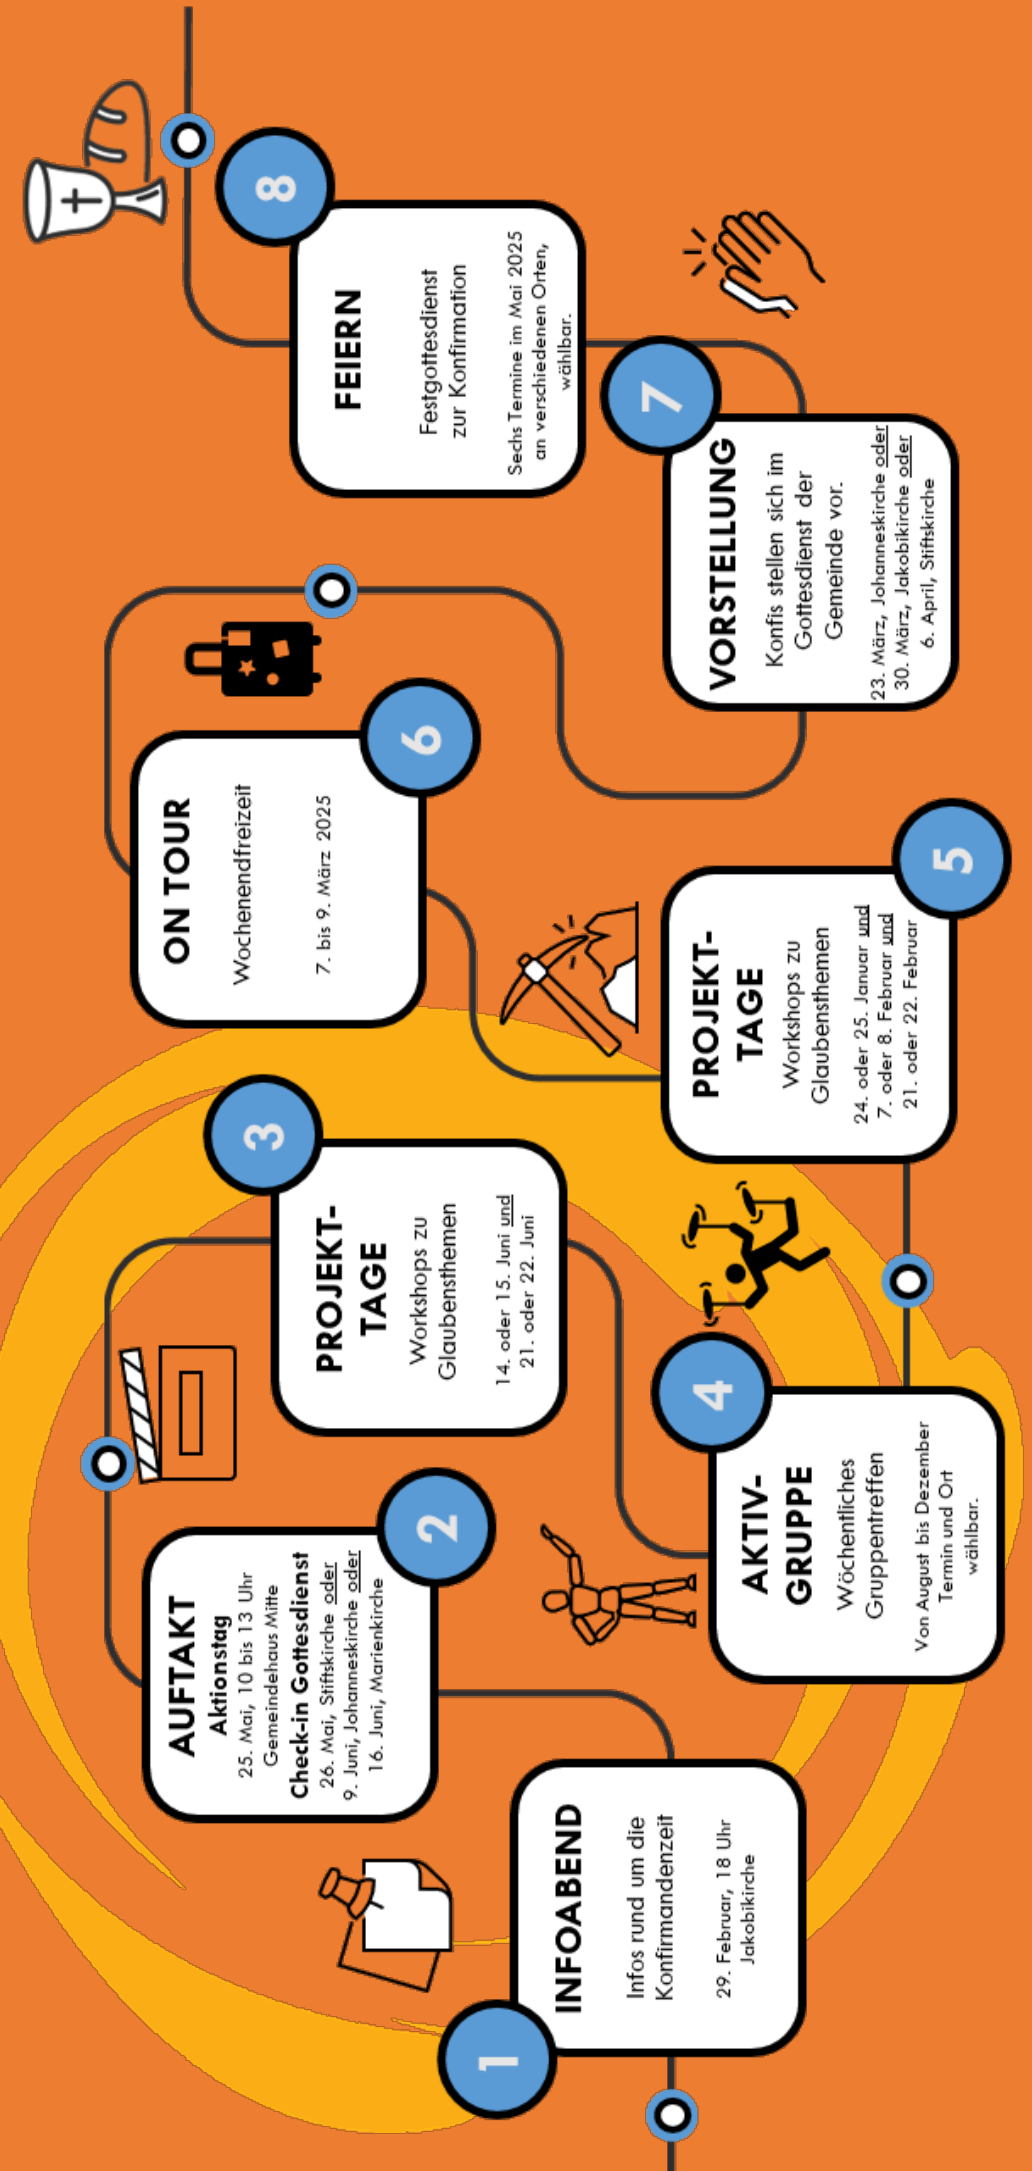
1

INFOABEND

Infos rund um die Konfirmandenzeit

29. Februar, 18 Uhr Jakobikirche

2

AUFTAKT

Aktionstag

25. Mai, 10 bis 13 Uhr Gemeindehaus Mitte

Check-in Gottesdienst

26. Mai, Stiftskirche oder 9. Juni, Johanneskirche oder 16. Juni, Marienkirche

3

PROJEKT-TAGE

Workshops zu Glaubensthemen

14. oder 15. Juni und 21. oder 22. Juni

4

AKTIV-GRUPPE

Wöchentliches Gruppentreffen

Von August bis Dezember Termin und Ort wählbar.

5

PROJEKT-TAGE

Workshops zu Glaubensthemen

24. oder 25. Januar und 7. oder 8. Februar und 21. oder 22. Februar

6

ON TOUR

Wochenendfreizeit

7. bis 9. März 2025

7

VORSTELLUNG

Konfis stellen sich im Gottesdienst der Gemeinde vor.

23. März, Johanneskirche oder 30. März, Jakobikirche oder 6. April, Stiftskirche

8

FEIERN

Festgottesdienst zur Konfirmation

Sechs Termine im Mai 2025 an verschiedenen Orten, wählbar.